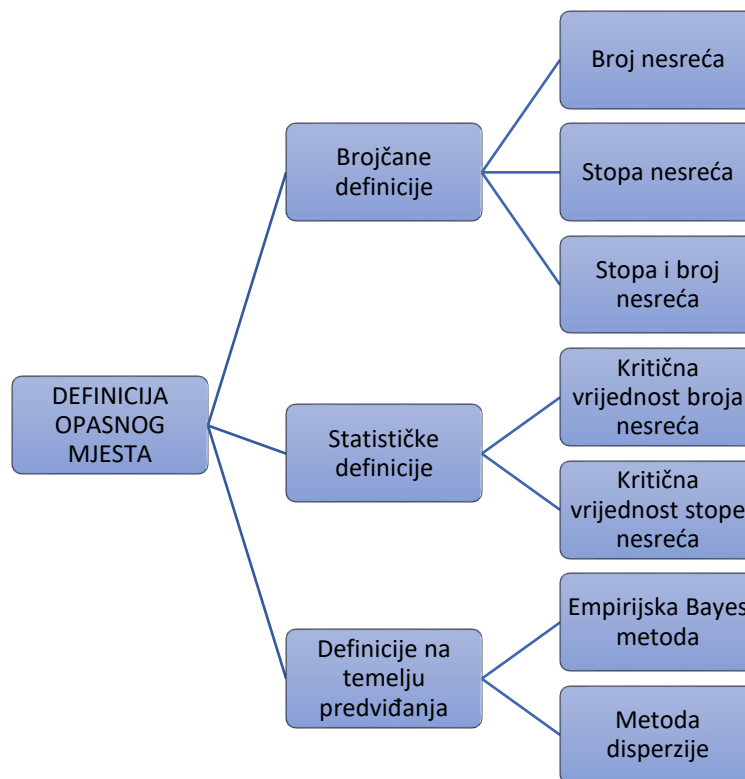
DEFINICIJA OPASNOG MJESTA

Brojčane definicije

Broj nesreća

Stopa nesreća

Stopa i broj nesreća

Statističke definicije

Kritična vrijednost broja nesreća

Kritična vrijednost stope nesreća

Definicije na temelju predviđanja

Empirijska Bayes metoda

Metoda disperzije